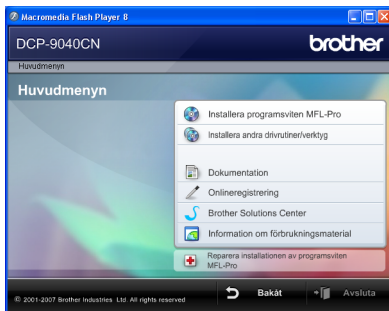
Macromedia Flash Player 8

DCP-9040CN

brother

Huvudmenyn

Huvudmenyn

Installera programsviten MFL-Pro

Installera andra drivrutiner/verktyg

Dokumentation

Onlineregistrering

Brother Solutions Center

Information om förbrukningsmaterial

Reparera installationen av programsviten MFL-Pro

© 2001-2007 Brother Industries Ltd. All rights reserved

Bakåt

Avsluta